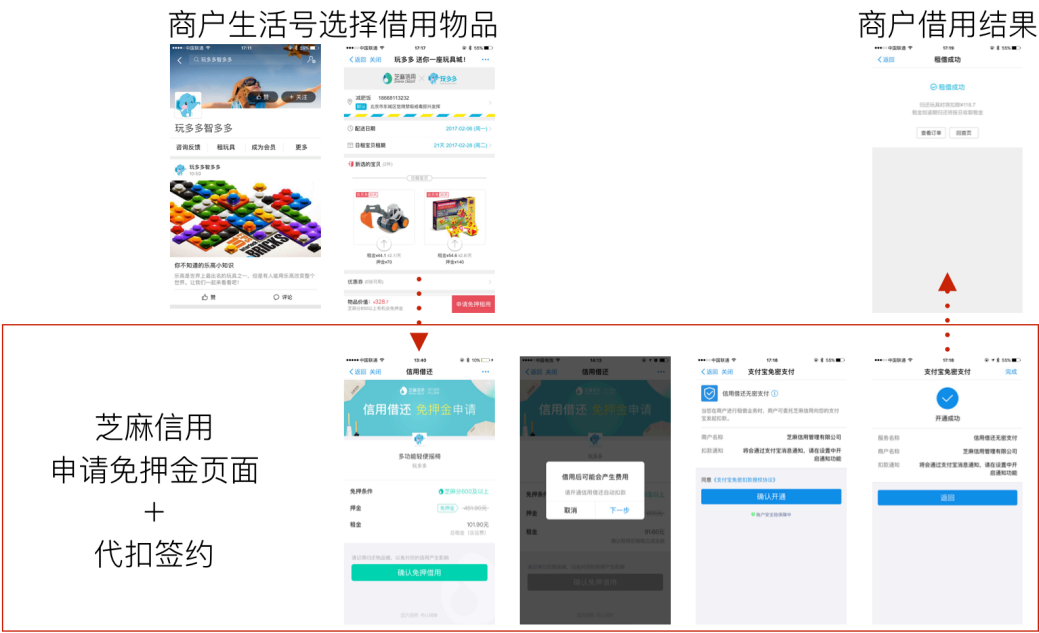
商户生活号选择借用物品

商户借用结果

玩多多智多多

玩多多智多多

咨询反馈 租玩具 成为会员 更多

玩多多智多多

你不知道的乐高小知识

赞 评论

返回 关闭 玩多多 还你一座玩具城!

配送日期 2017-02-08 (周一)

归还宝贝日期

新选的宝贝

优惠券

物品价值: ¥326

申请免押租用

返回 租赁成功

租赁成功

查看订单 回首页

芝麻信用
申请免押金页面
+
代扣签约

返回 关闭 信用借还

信用借还 免押金申请

多功能轻便摇椅

免押条件 芝麻分600及以上

押金 免押金

租金 101.90元

确认免押借用

信用借还

信用后可能会产生费用

取消 下一步

确认免押借用

支付宝免密支付

信用借还无密支付

商户名称 芝麻信用管理有限公司

扣款通知 将会通过支付宝告通知,请在设置中开启通知功能

确认开通

支付宝免密支付 完成

开通成功

服务名称 信用借还无密支付

商户名称 芝麻信用管理有限公司

扣款通知 将会通过支付宝告通知,请在设置中开启通知功能

返回